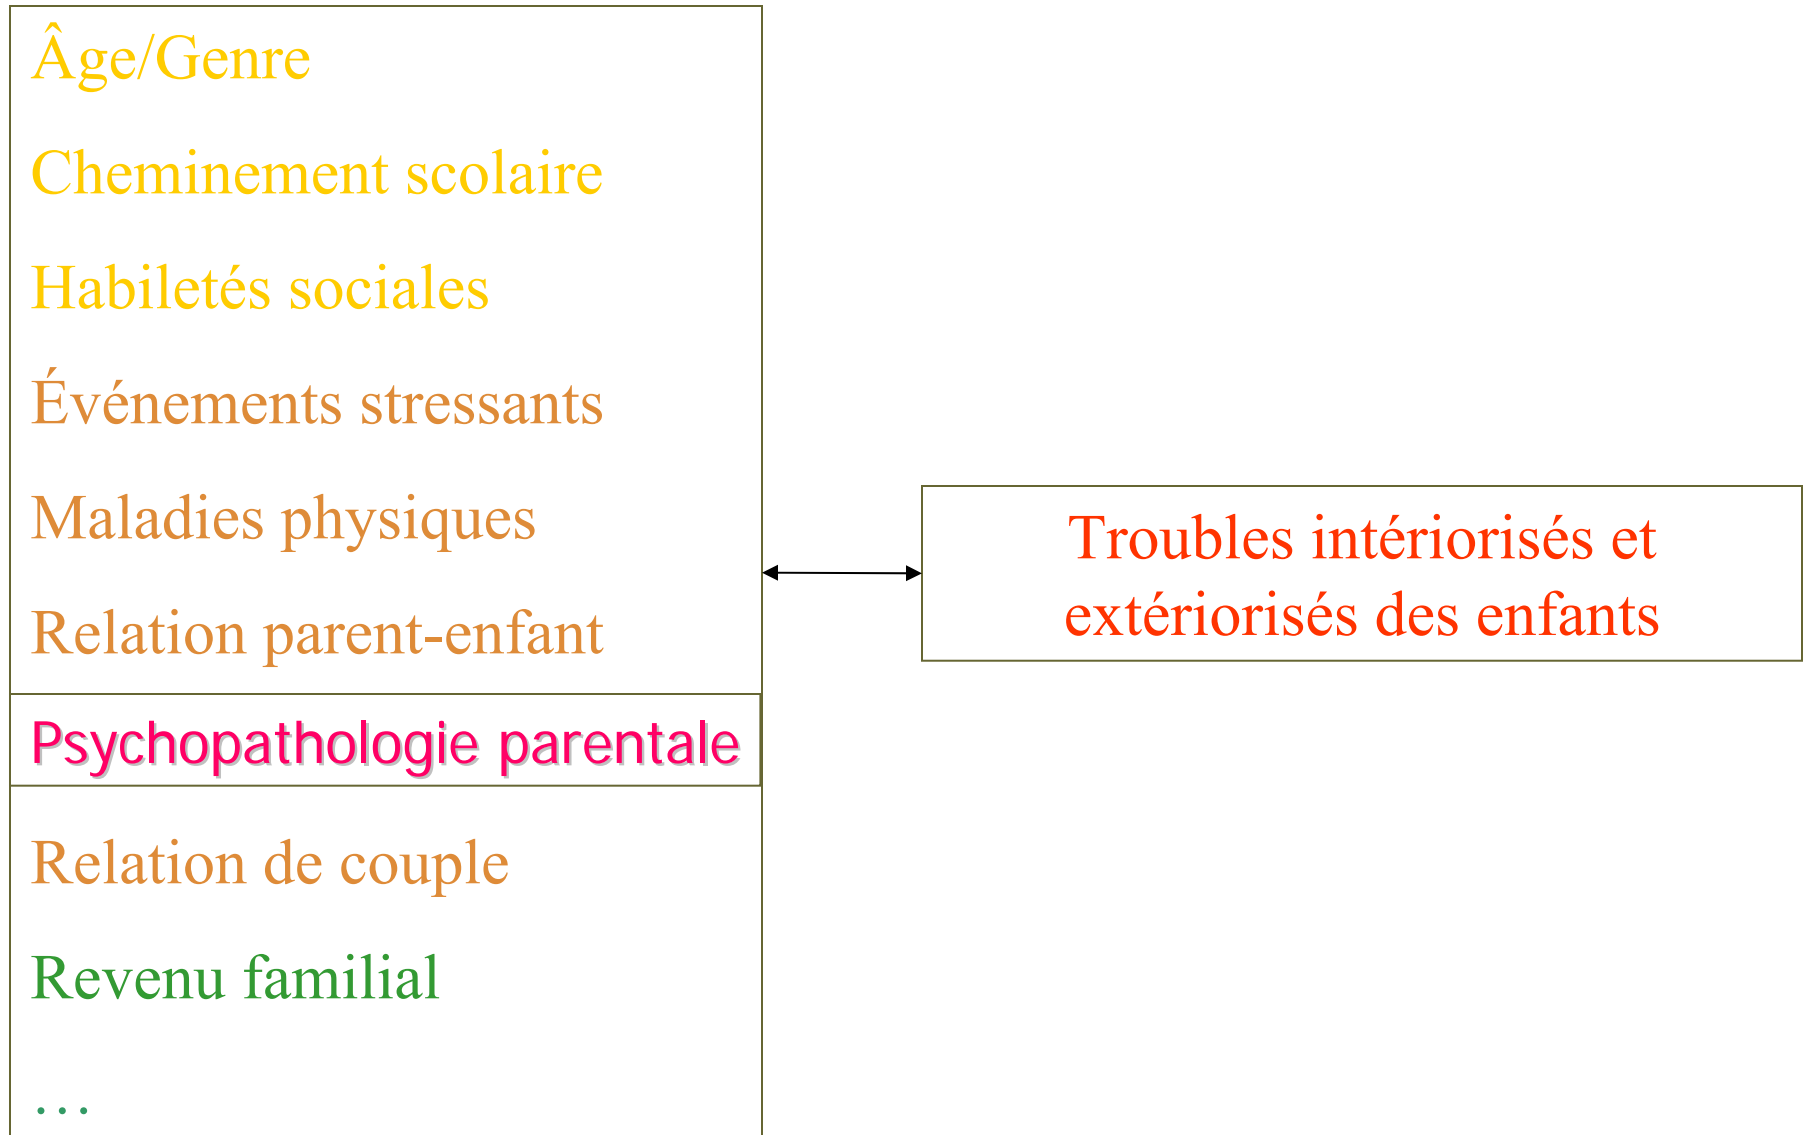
Âge/Genre

Cheminement scolaire

Habiletés sociales

Événements stressants

Maladies physiques

Relation parent-enfant

Psychopathologie parentale

Relation de couple

Revenu familial

…

Troubles intériorisés et extériorisés des enfants